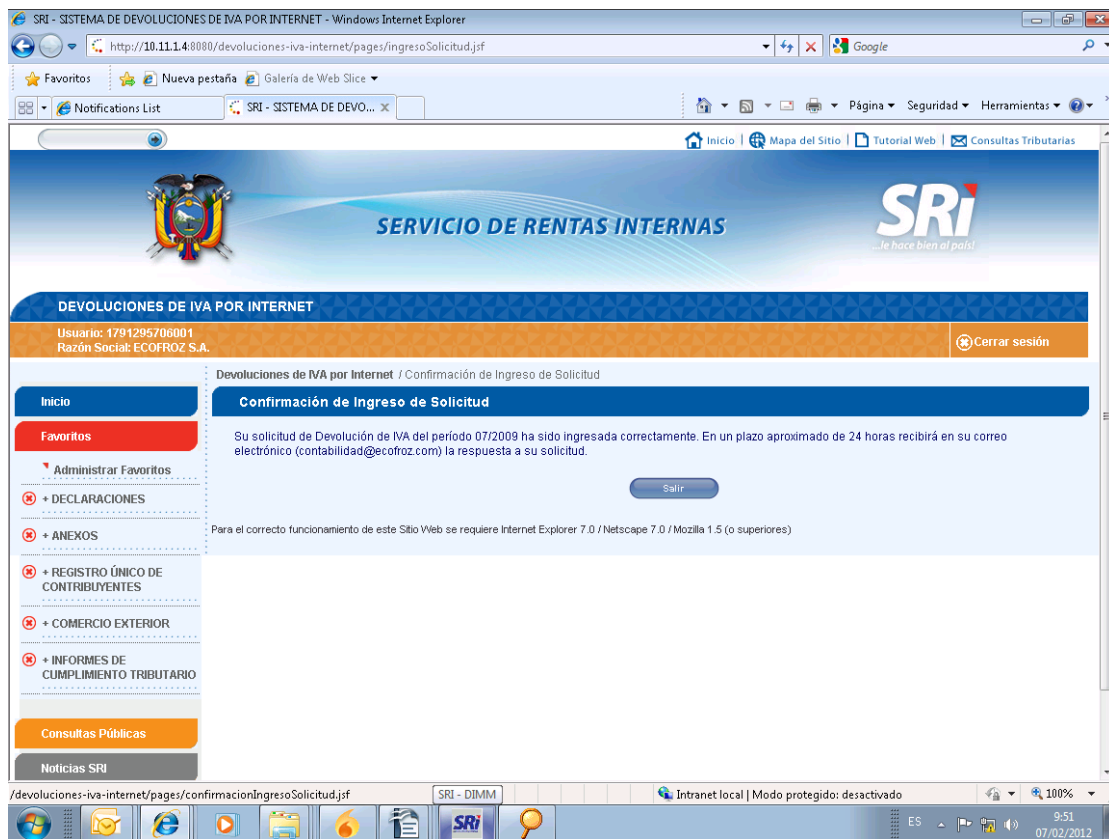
SRI - SISTEMA DE DEVOLUCIONES DE IVA POR INTERNET - Windows Internet Explorer

http://10.11.1.4:8080/devoluciones-iva-internet/pages/ingresoSolicitud.jsf

Google

Favoritos | Nueva pestaña | Galería de Web Slice ▾

Notifications List | SRI - SISTEMA DE DEVO... ×

Página ▾ Seguridad ▾ Herramientas ▾

Inicio | Mapa del Sitio | Tutorial Web | Consultas Tributarias

SERVICIO DE RENTAS INTERNAS

SRi ...le hace bien al país!

DEVOLUCIONES DE IVA POR INTERNET

Usuario: 1791295706001
Razón Social: ECOFROZ S.A.

Cerrar sesión

Devoluciones de IVA por Internet / Confirmación de Ingreso de Solicitud

Inicio

Favoritos

Administrar Favoritos

+ DECLARACIONES

+ ANEXOS

+ REGISTRO ÚNICO DE CONTRIBUYENTES

+ COMERCIO EXTERIOR

+ INFORMES DE CUMPLIMIENTO TRIBUTARIO

Consultas Públicas

Noticias SRI

Confirmación de Ingreso de Solicitud

Su solicitud de Devolución de IVA del período 07/2009 ha sido ingresada correctamente. En un plazo aproximado de 24 horas recibirá en su correo electrónico (contabilidad@ecofroz.com) la respuesta a su solicitud.

Salir

Para el correcto funcionamiento de este Sitio Web se requiere Internet Explorer 7.0 / Netscape 7.0 / Mozilla 1.5 (o superiores)

/devoluciones-iva-internet/pages/confirmacionIngresoSolicitud.jsf

SRI - DIMM

Intranet local | Modo protegido: desactivado

100%

ES

9:51
07/02/2012